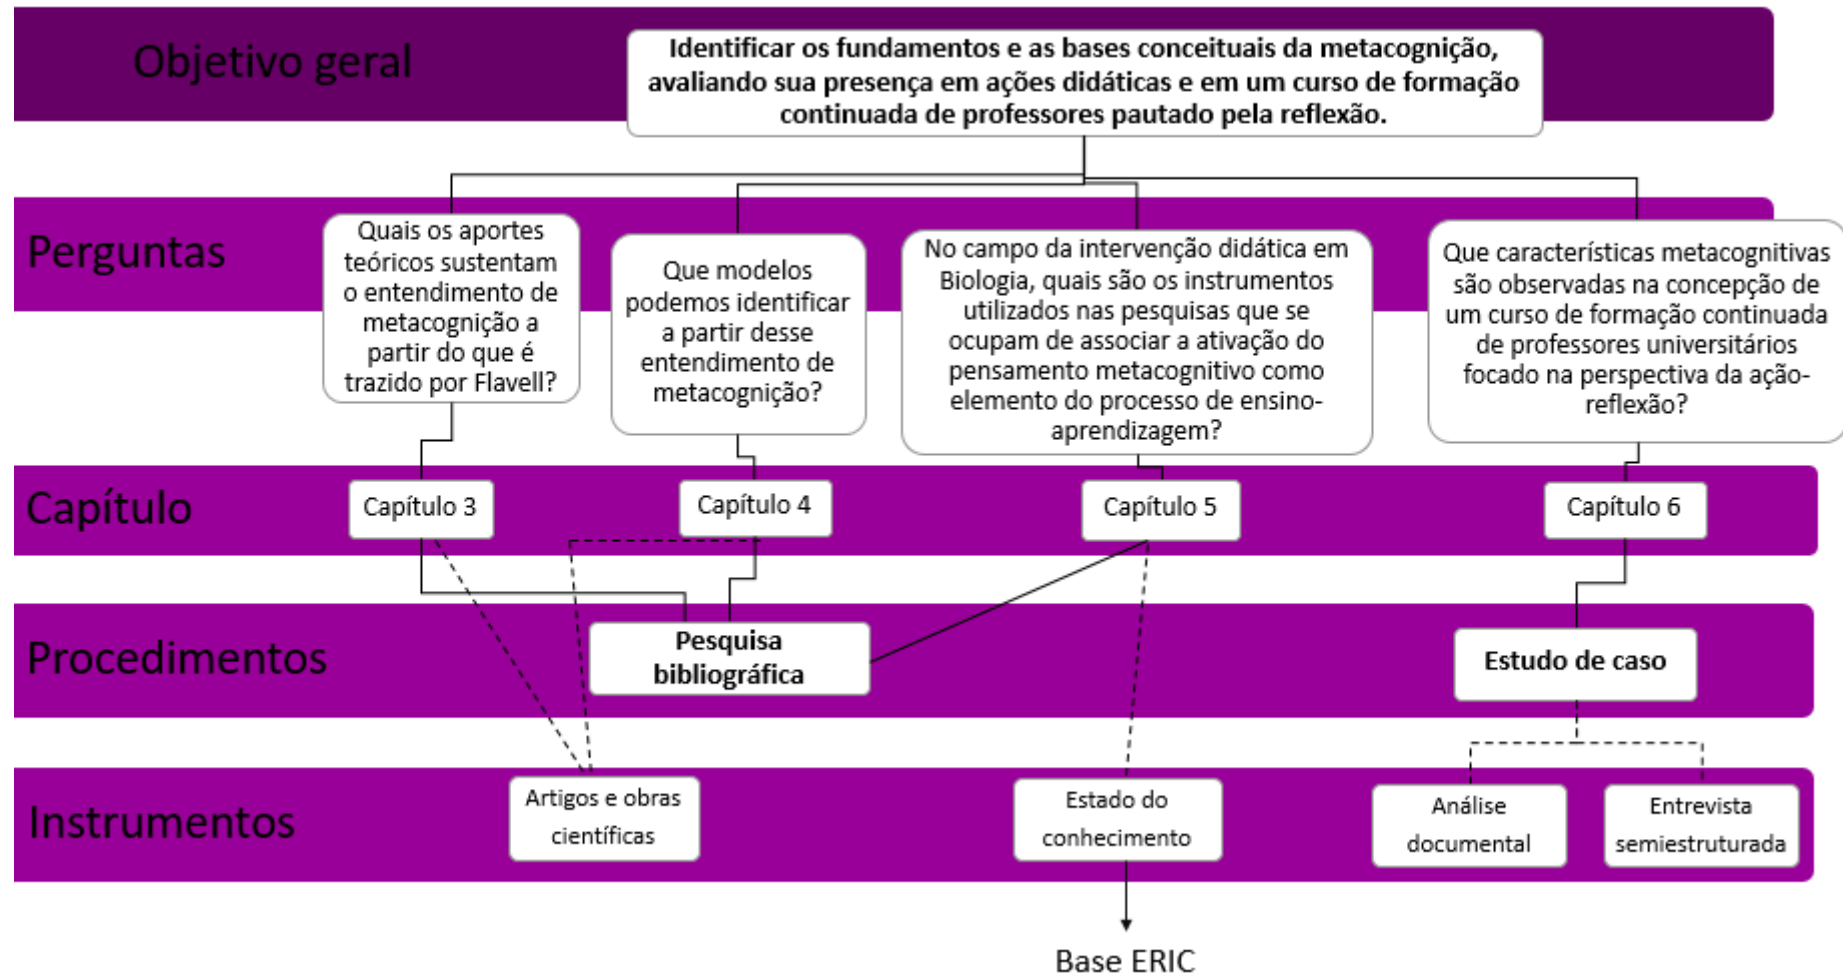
Objetivo geral

Identificar os fundamentos e as bases conceituais da metacognição, avaliando sua presença em ações didáticas e em um curso de formação continuada de professores pautado pela reflexão.

Perguntas

Quais os aportes teóricos sustentam o entendimento de metacognição a partir do que é trazido por Flavell?

Que modelos podemos identificar a partir desse entendimento de metacognição?

No campo da intervenção didática em Biologia, quais são os instrumentos utilizados nas pesquisas que se ocupam de associar a ativação do pensamento metacognitivo como elemento do processo de ensino-aprendizagem?

Que características metacognitivas são observadas na concepção de um curso de formação continuada de professores universitários focado na perspectiva da ação-reflexão?

Capítulo

Capítulo 3

Capítulo 4

Capítulo 5

Capítulo 6

Procedimentos

Pesquisa bibliográfica

Estudo de caso

Instrumentos

Artigos e obras científicas

Estado do conhecimento

Análise documental

Entrevista semiestruturada

Base ERIC